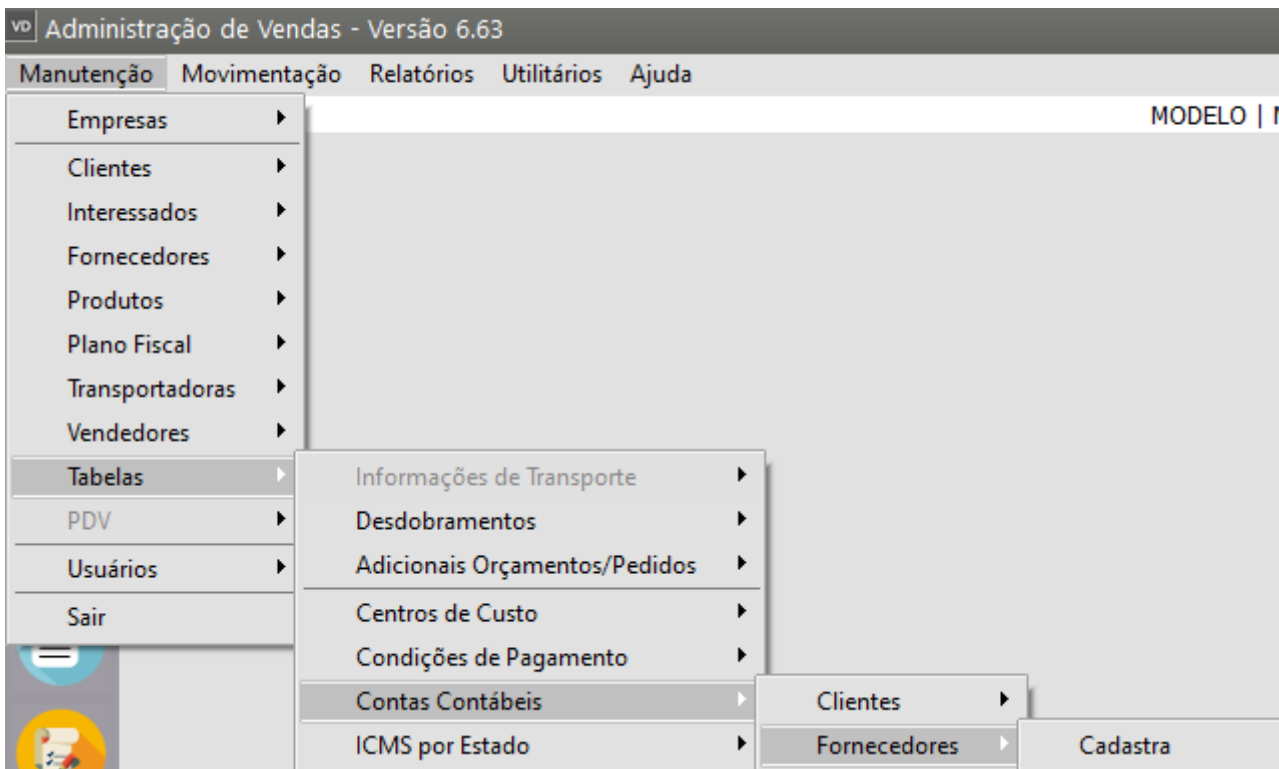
VD Administração de Vendas - Versão 6.63

Manutenção Movimentação Relatórios Utilitários Ajuda

MODELO | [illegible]

Empresas
Clientes
Interessados
Fornecedores
Produtos
Plano Fiscal
Transportadoras
Vendedores
Tabelas
PDV
Usuários
Sair

Informações de Transporte
Desdobramentos
Adicionais Orçamentos/Pedidos
Centros de Custo
Condições de Pagamento
Contas Contábeis
ICMS por Estado

Clientes
Fornecedores

Cadastra